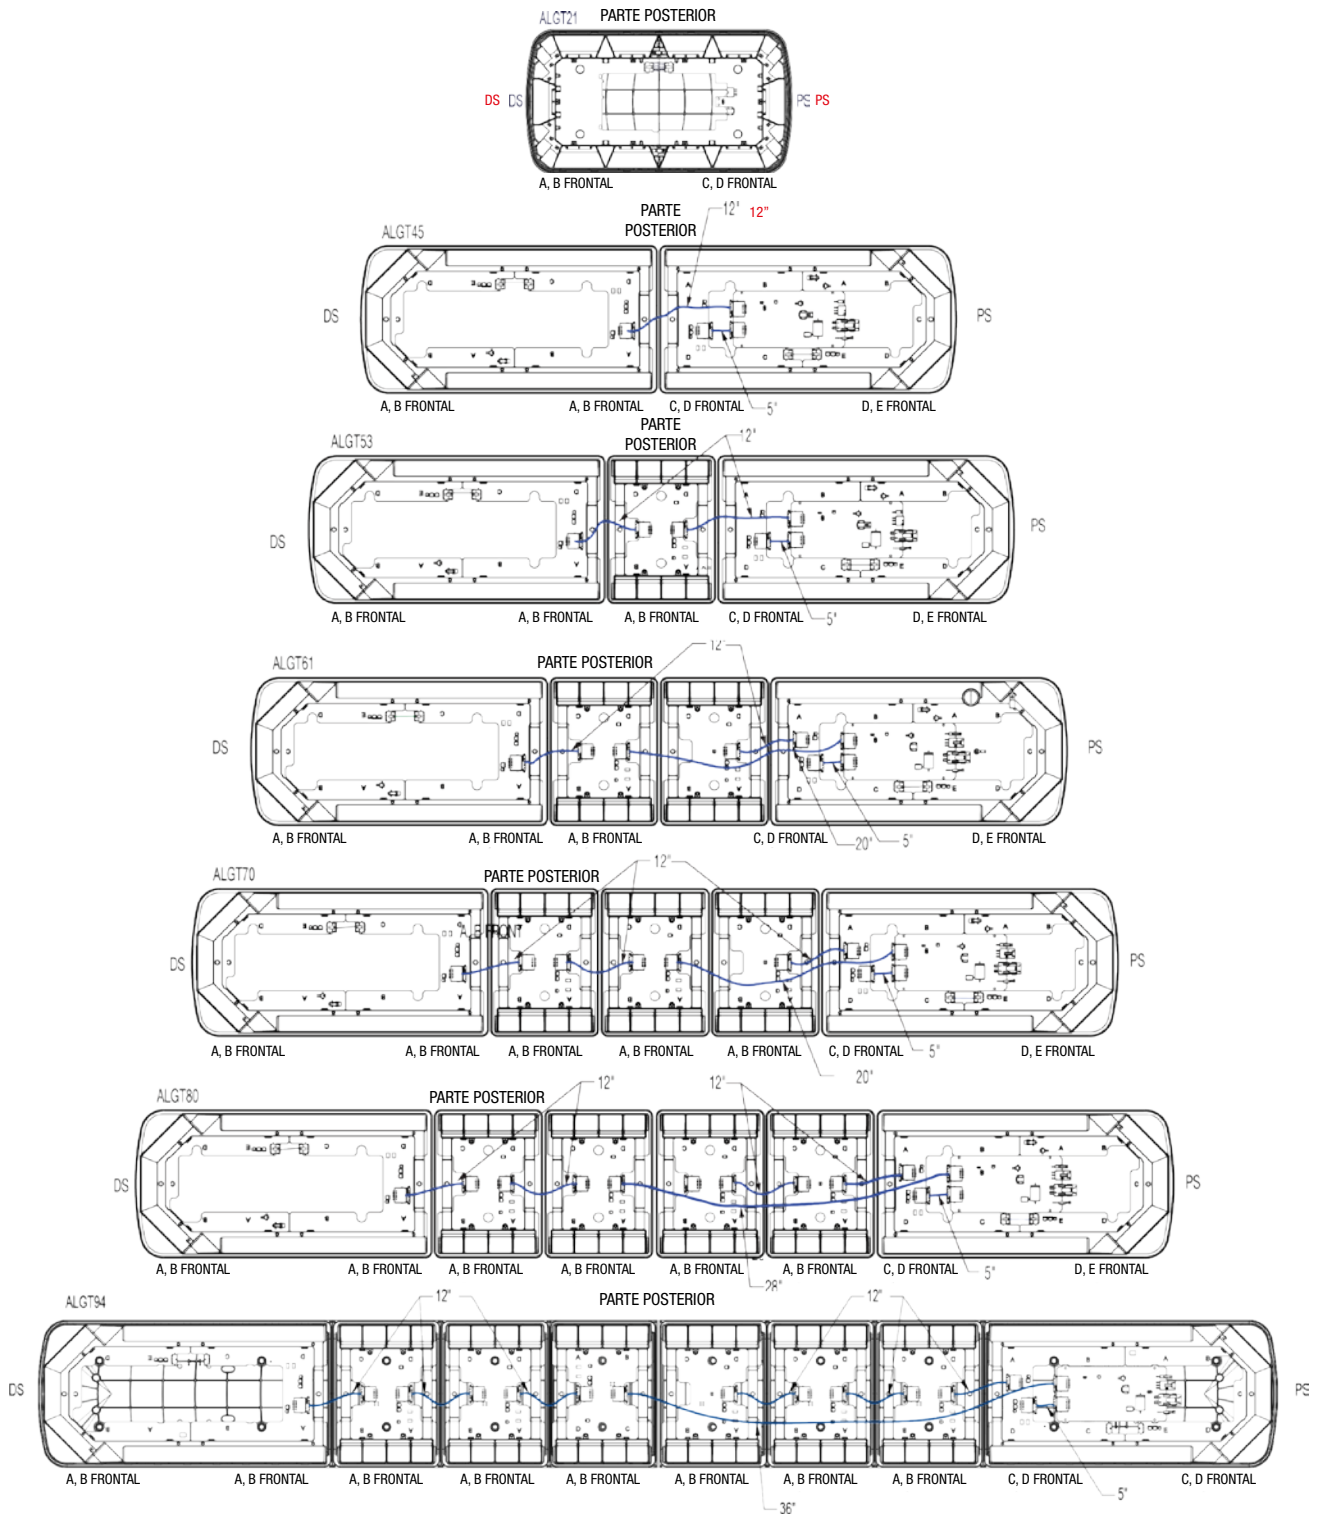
ALGT21 PARTE POSTERIOR

DS DS

PS PS

A, B FRONTAL C, D FRONTAL

PARTE POSTERIOR 12" 12"

ALGT45

DS PS

A, B FRONTAL A, B FRONTAL C, D FRONTAL 5" D, E FRONTAL

PARTE POSTERIOR 12"

ALGT53

DS PS

A, B FRONTAL A, B FRONTAL A, B FRONTAL C, D FRONTAL 5" D, E FRONTAL

12"

ALGT61 PARTE POSTERIOR

DS PS

A, B FRONTAL A, B FRONTAL A, B FRONTAL C, D FRONTAL 20" 5" D, E FRONTAL

12"

ALGT70 PARTE POSTERIOR

A, B FRONT

DS PS

A, B FRONTAL A, B FRONTAL A, B FRONTAL A, B FRONTAL A, B FRONTAL C, D FRONTAL 5" D, E FRONTAL

20"

ALGT80 12" 12"

PARTE POSTERIOR

DS PS

A, B FRONTAL A, B FRONTAL A, B FRONTAL A, B FRONTAL A, B FRONTAL A, B FRONTAL C, D FRONTAL 5" D, E FRONTAL

28"

ALGT94 12" PARTE POSTERIOR 12"

DS PS

A, B FRONTAL A, B FRONTAL A, B FRONTAL A, B FRONTAL A, B FRONTAL A, B FRONTAL A, B FRONTAL A, B FRONTAL C, D FRONTAL C, D FRONTAL

5"

36"